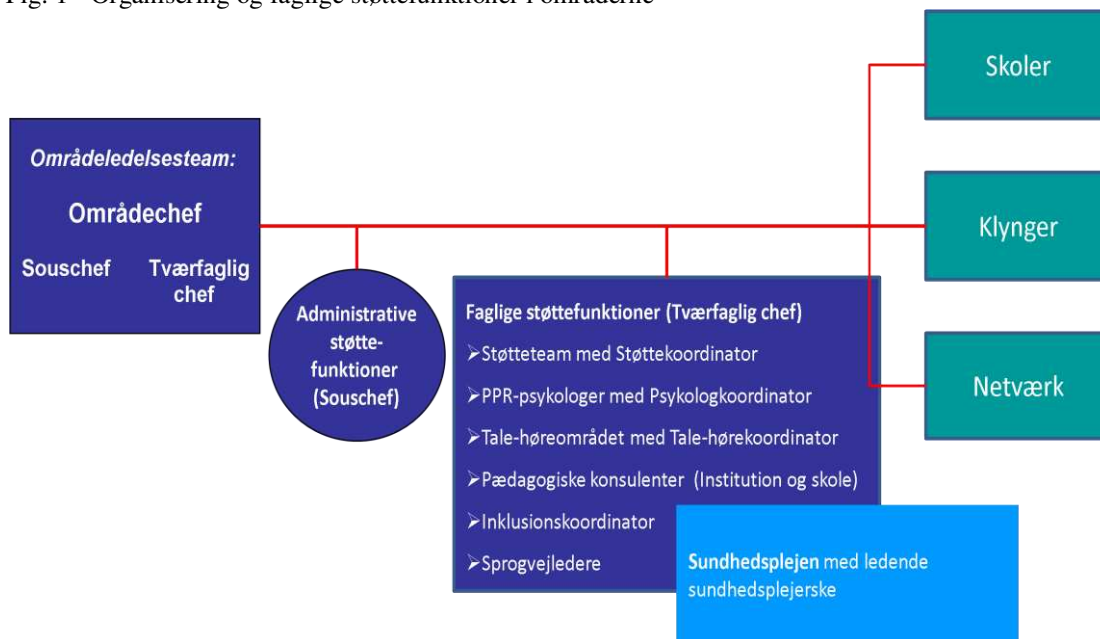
Fig. 1 – Organisering og faglige støttefunktioner i områderne

Områdeledelsesteam:

Områdechef

Souschef Tværfaglig chef

Administrative støtte-funktioner (Souschef)

Faglige støttefunktioner (Tværfaglig chef)

➢Støtteteam med Støttekoordinator

➢PPR-psykologer med Psykologkoordinator

➢Tale-høreområdet med Tale-hørekoordinator

➢Pædagogiske konsulenter (Institution og skole)

➢Inklusionskoordinator

➢Sprogvejledere

Sundhedsplejen med ledende sundhedsplejerske

Skoler

Klynger

Netværk